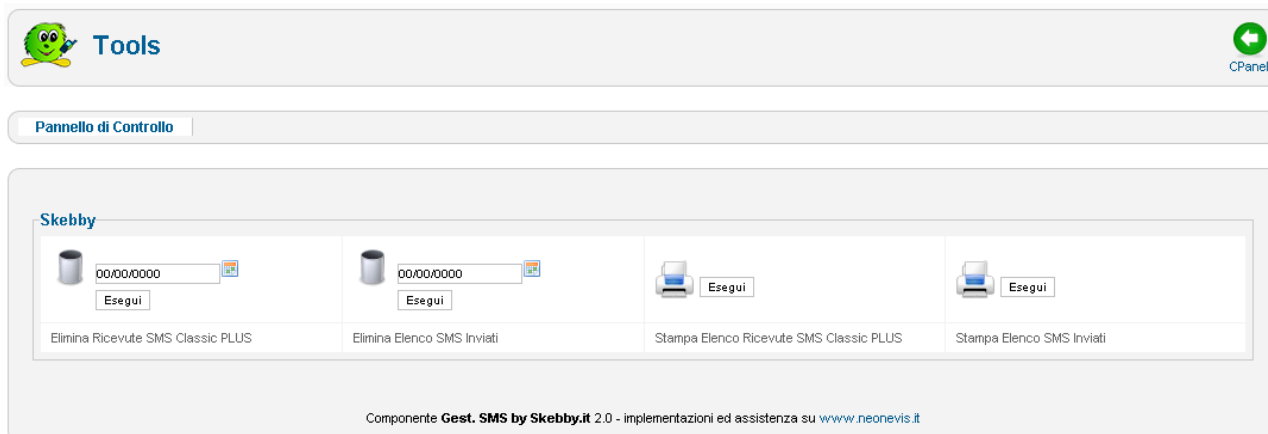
Tools

CPanel

Pannello di Controllo

Skebby

| 00/00/0000 Esegui | 00/00/0000 Esegui | Esegui | Esegui |
|---|---|---|---|
| Elimina Ricevute SMS Classic PLUS | Elimina Elenco SMS Inviati | Stampa Elenco Ricevute SMS Classic PLUS | Stampa Elenco SMS Inviati |

Componente **Gest. SMS by Skebby.it** 2.0 - implementazioni ed assistenza su www.neonevis.it